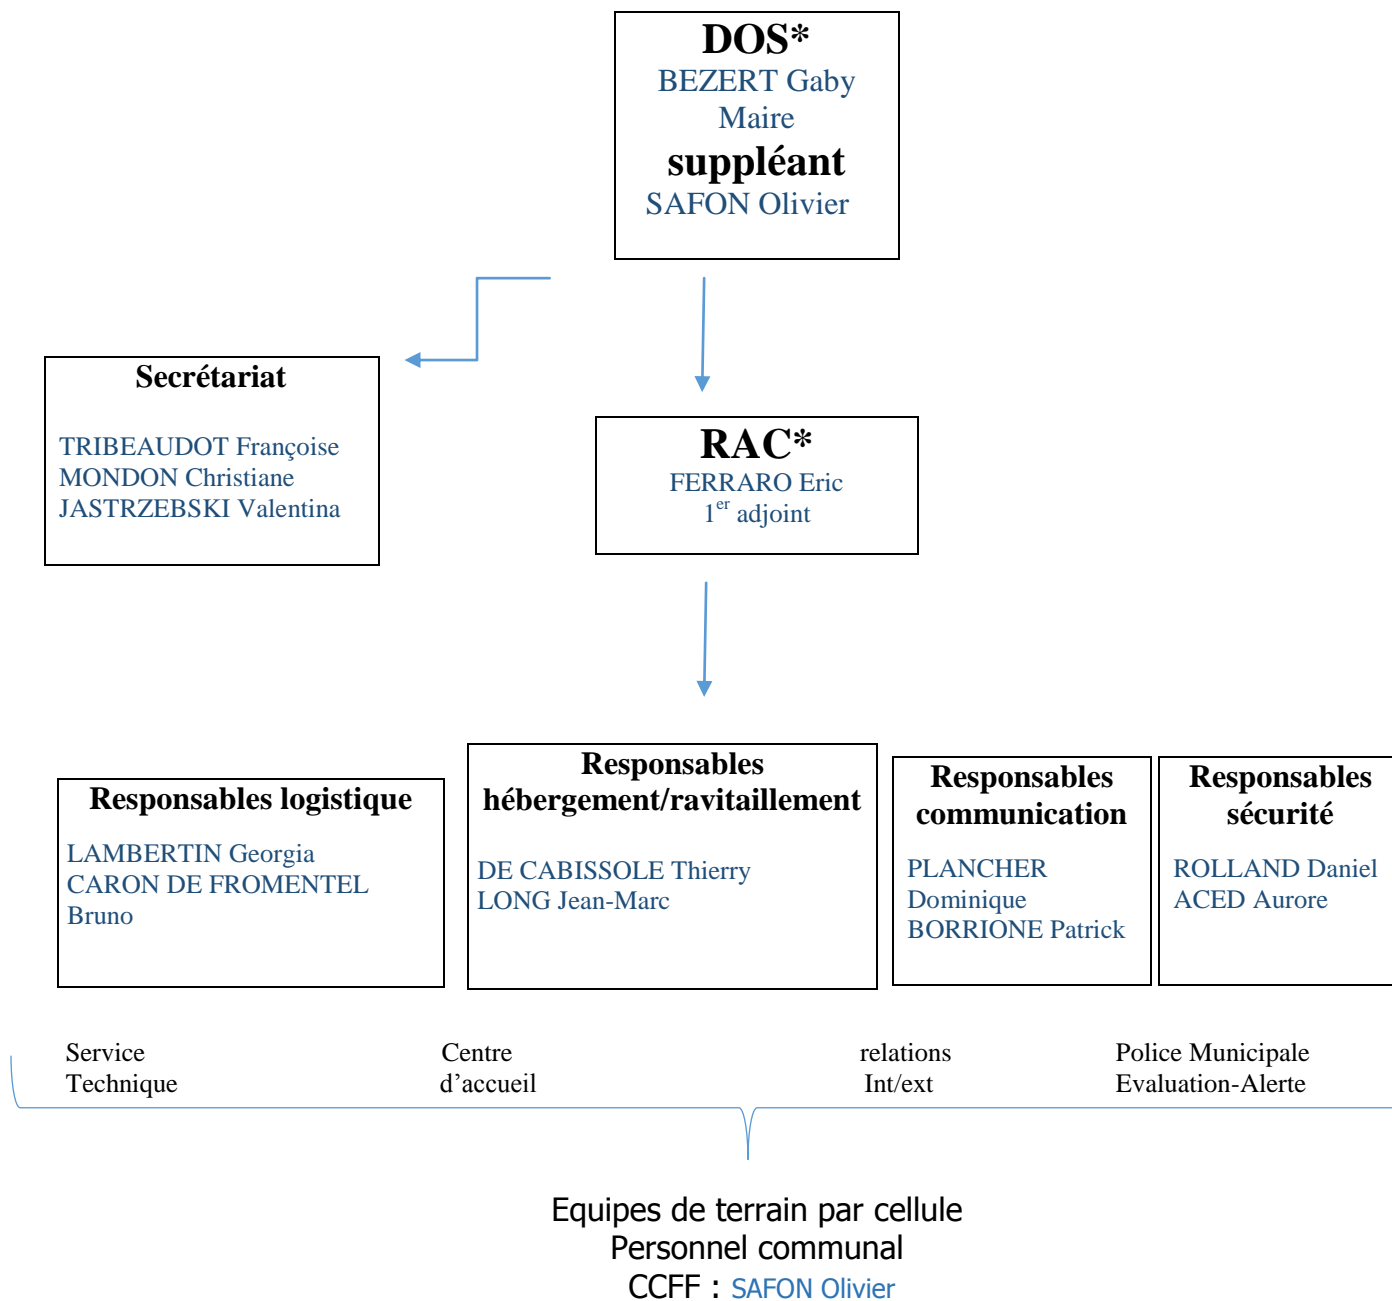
DOS*
BEZERT Gaby
Maire
suppléant
SAFON Olivier

Secrétariat

TRIBEAUDOT Françoise
MONDON Christiane
JASTRZEBSKI Valentina

RAC*
FERRARO Eric
$1^{er}$ adjoint

Responsables logistique

LAMBERTIN Georgia
CARON DE FROMENTEL Bruno

Responsables hébergement/ravitaillement

DE CABISSOLE Thierry
LONG Jean-Marc

Responsables communication

PLANCHER Dominique
BORRIONE Patrick

Responsables sécurité

ROLLAND Daniel
ACED Aurore

Service Technique

Centre d'accueil

relations Int/ext

Police Municipale
Evaluation-Alerte

Equipes de terrain par cellule
Personnel communal
CCFF : SAFON Olivier